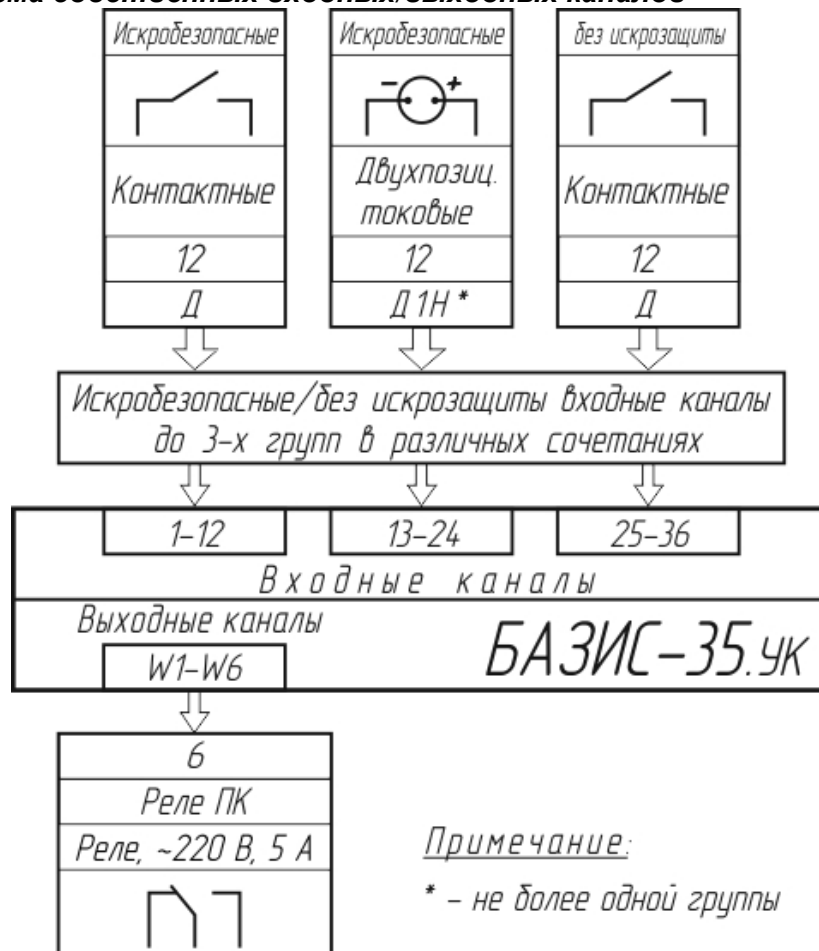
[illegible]ма собственных входных/выходных каналов

Искробезопасные
Контактные
12
Д

Искробезопасные
Двухпозиц. токовые
12
Д1Н *

без искрозащиты
Контактные
12
Д

Искробезопасные/без искрозащиты входные каналы до 3-х групп в различных сочетаниях

1–12
13–24
25–36
Входные каналы
Выходные каналы
W1–W6
БАЗИС–35.УК

6
Реле ПК
Реле, ~220 В, 5 А

Примечание:
* – не более одной группы